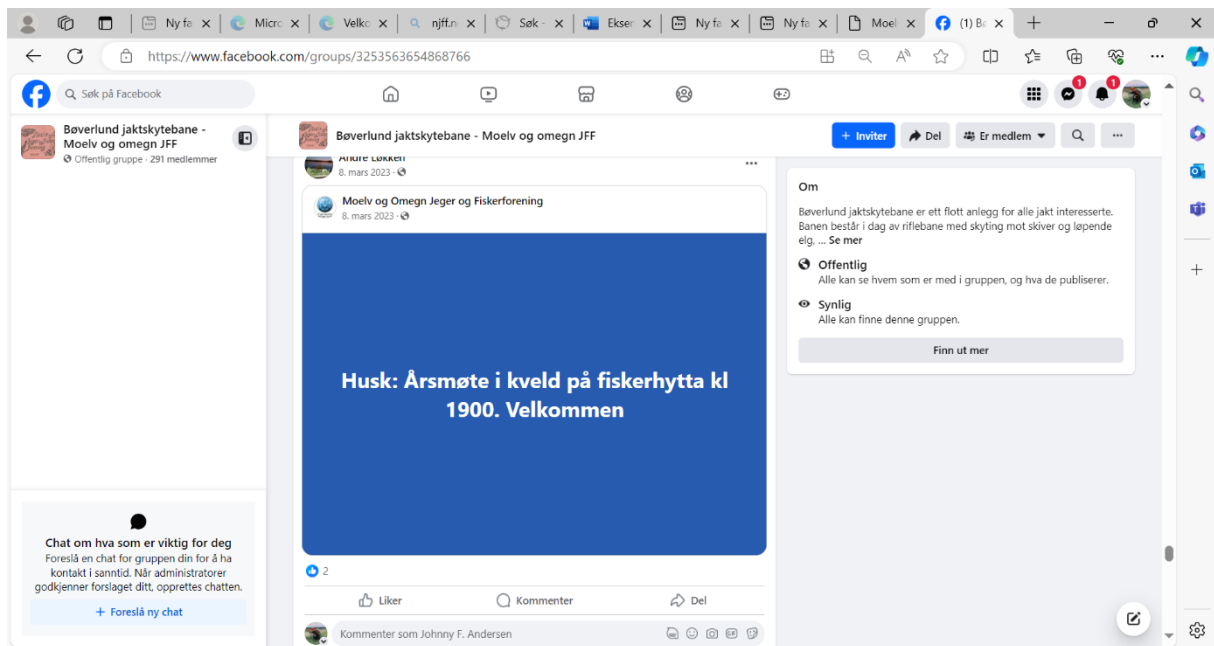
Ny fa | Micro | Velko | njff.n | Søk - | Ekser | Ny fa | Ny fa | Moel | (1) Bø

https://www.facebook.com/groups/3253563654868766

Søk på Facebook

1 1

Bøverlund jaktskytebane - Moelv og omegn JFF
Offentlig gruppe · 291 medlemmer

Bøverlund jaktskytebane - Moelv og omegn JFF

+ Inviter | Del | Er medlem | ...

Andre Løkken
8. mars 2023 ·

Moelv og Omegn Jeger og Fiskerforening
8. mars 2023 ·

Husk: Årsmøte i kveld på fiskerhytta kl 1900. Velkommen

2

Liker | Kommenter | Del

Kommenter som Johnny F. Andersen

Om

Bøverlund jaktskytebane er ett flott anlegg for alle jakt interesserte. Banen består i dag av riflebane med skyting mot skiver og løpende elg, ... Se mer

Offentlig
Alle kan se hvem som er med i gruppen, og hva de publiserer.

Synlig
Alle kan finne denne gruppen.

Finn ut mer

Chat om hva som er viktig for deg
Foreslå en chat for gruppen din for å ha kontakt i sanntid. Når administratorer godkjenner forslaget ditt, opprettes chatten.

+ Foreslå ny chat